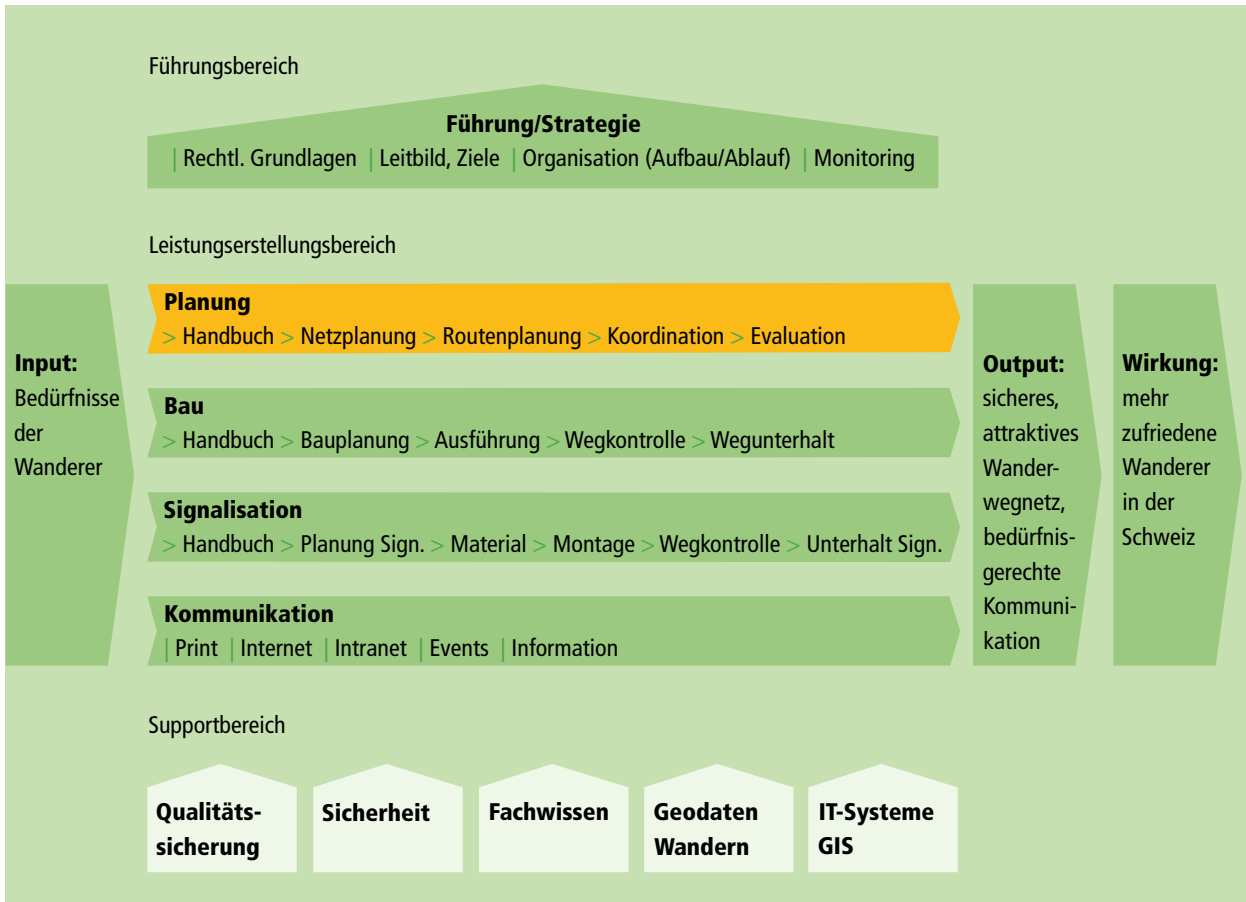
Führungsbereich

Führung/Strategie

| Rechtl. Grundlagen | Leitbild, Ziele | Organisation (Aufbau/Ablauf) | Monitoring

Leistungserstellungsbereich

Input: Bedürfnisse der Wanderer

Planung
> Handbuch > Netzplanung > Routenplanung > Koordination > Evaluation

Bau
> Handbuch > Bauplanung > Ausführung > Wegkontrolle > Wegunterhalt

Signalisation
> Handbuch > Planung Sign. > Material > Montage > Wegkontrolle > Unterhalt Sign.

Kommunikation
| Print | Internet | Intranet | Events | Information

Output: sicheres, attraktives Wanderwegnetz, bedürfnisgerechte Kommunikation

Wirkung: mehr zufriedene Wanderer in der Schweiz

Supportbereich

Qualitätssicherung

Sicherheit

Fachwissen

Geodaten Wandern

IT-Systeme GIS